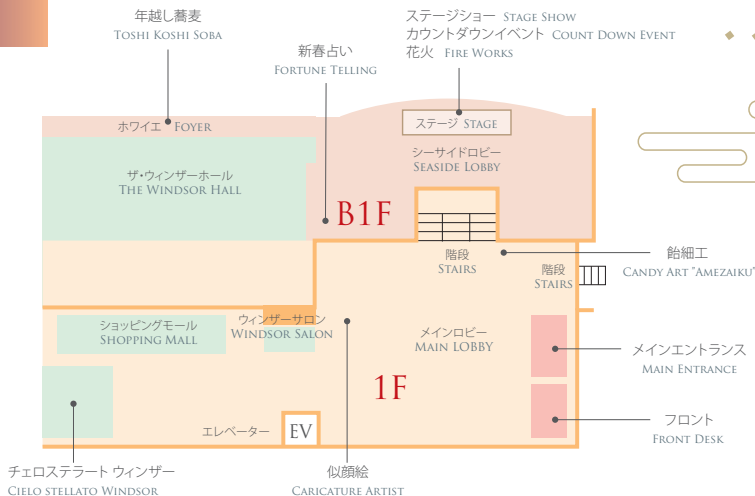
年越し蕎麦
Toshi Koshi Soba

新春占い
Fortune Telling

ステージショー Stage Show
カウントダウンイベント Count Down Event
花火 Fire Works

ホワイエ Foyer

ステージ Stage

シーサイドロビー
Seaside Lobby

ザ・ウィンザーホール
The Windsor Hall

B1F

階段
Stairs

飴細工
Candy Art "Amezaiku"

階段
Stairs

ショッピングモール
Shopping Mall

ウィンザーサロン
Windsor Salon

メインロビー
Main Lobby

メインエントランス
Main Entrance

1F

フロント
Front Desk

エレベーター

EV

チェロステラート ウィンザー
Cielo stellato Windsor

似顔絵
Caricature Artist